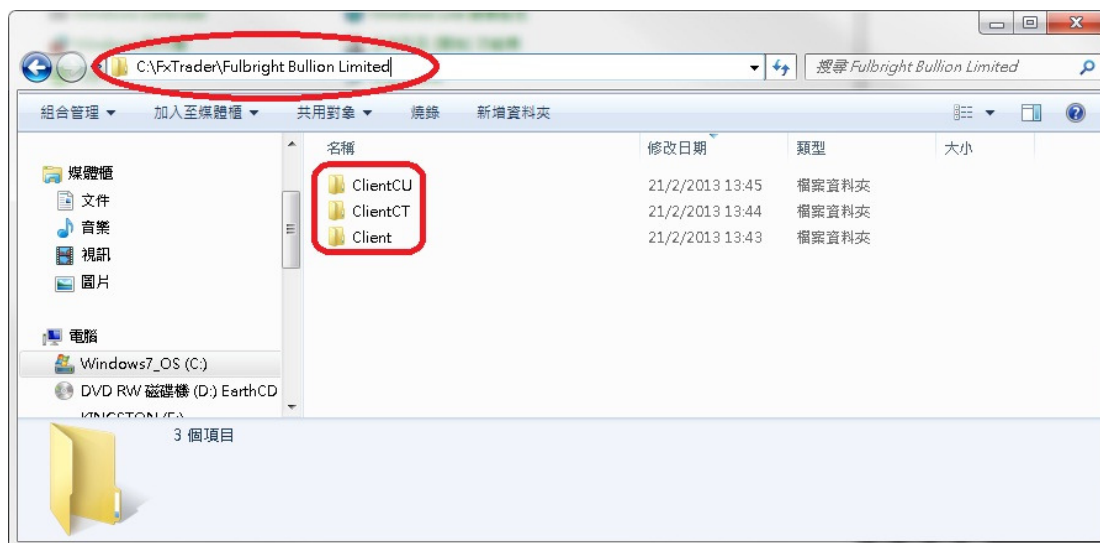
C:\FxTrader\Fulbright Bullion Limited

搜尋 Fulbright Bullion Limited

組合管理 ▾ 加入至媒體櫃 ▾ 共用對象 ▾ 燒錄 新增資料夾

媒體櫃
文件
音樂
視訊
圖片

電腦
Windows7_OS (C:)
DVD RW 磁碟機 (D:) EarthCD
KINGSTON (E:)

| 名稱 | 修改日期 | 類型 | 大小 |
|---|---|---|---|
| ClientCU | 21/2/2013 13:45 | 檔案資料夾 | |
| ClientCT | 21/2/2013 13:44 | 檔案資料夾 | |
| Client | 21/2/2013 13:43 | 檔案資料夾 | |

3 個項目